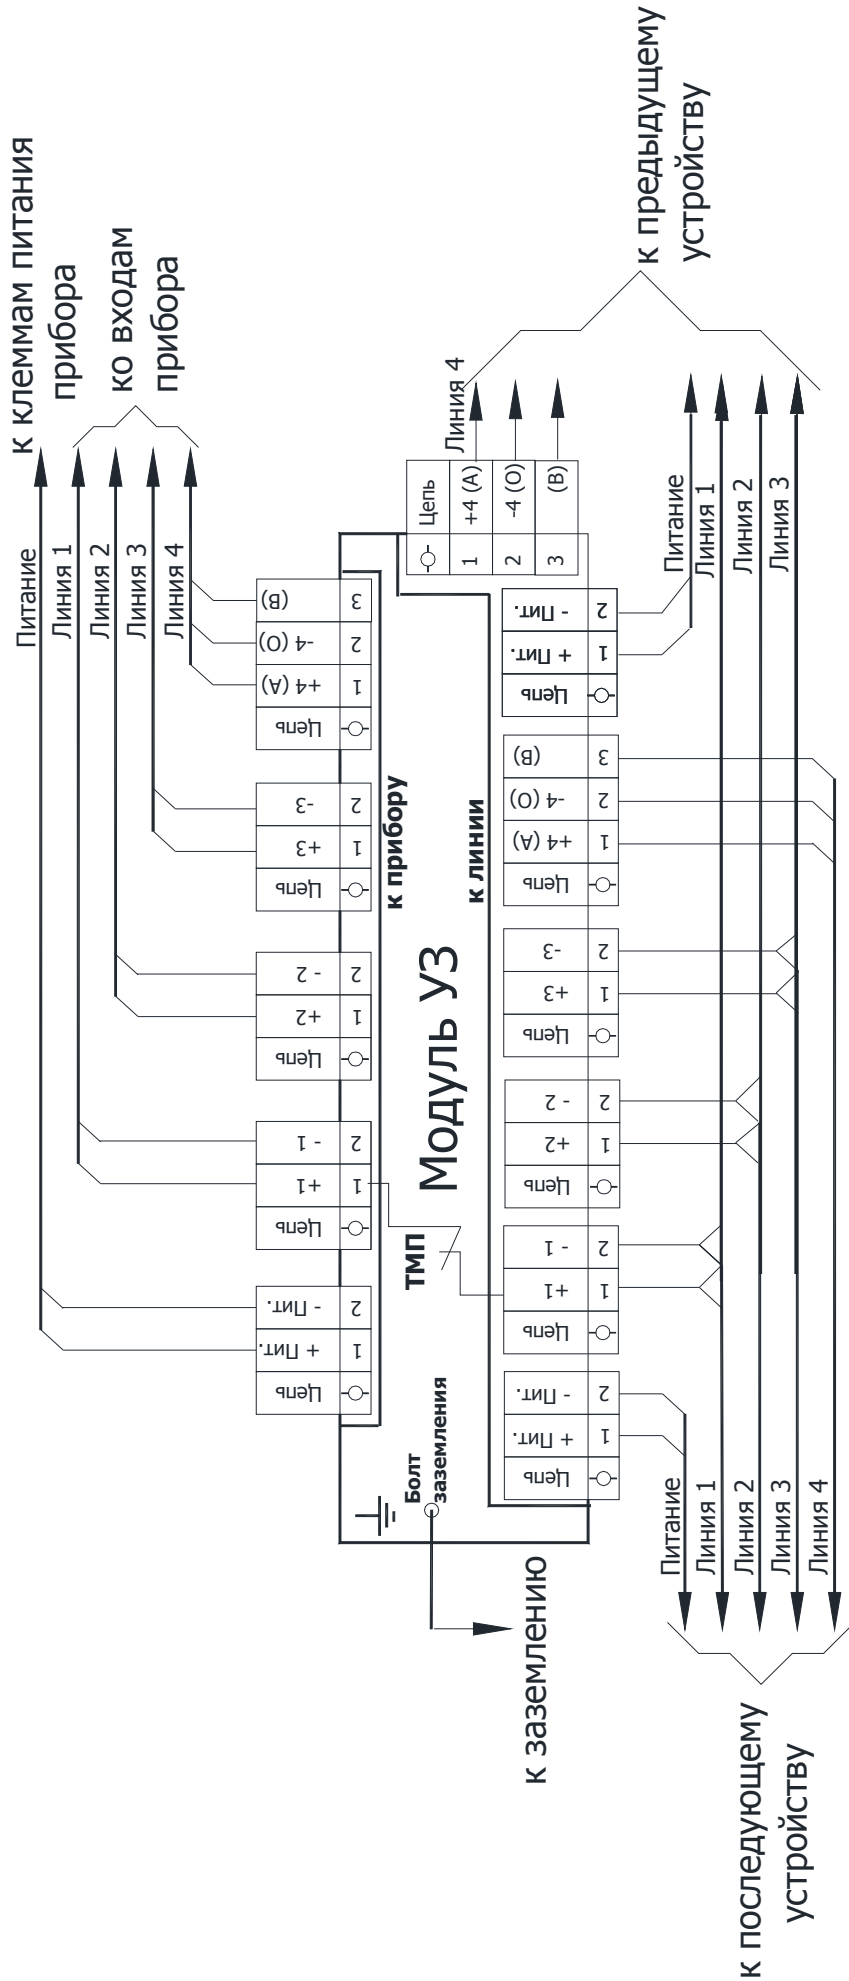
к клеммам питания прибора

ко входам прибора

Питание
Линия 1
Линия 2
Линия 3
Линия 4

| Цепь | + Пит. | - Пит. |
|---|---|---|
| ⏀ | 1 | 2 |

| Цепь | +1 | - 1 |
|---|---|---|
| ⏀ | 1 | 2 |

| Цепь | +2 | - 2 |
|---|---|---|
| ⏀ | 1 | 2 |

| Цепь | +3 | -3 |
|---|---|---|
| ⏀ | 1 | 2 |

| Цепь | +4 (А) | -4 (О) | (В) |
|---|---|---|---|
| ⏀ | 1 | 2 | 3 |

к прибору

Модуль УЗ

ТМП

к линии

Болт заземления

к заземлению

| Цепь | + Пит. | - Пит. |
|---|---|---|
| ⏀ | 1 | 2 |

| Цепь | +1 | - 1 |
|---|---|---|
| ⏀ | 1 | 2 |

| Цепь | +2 | - 2 |
|---|---|---|
| ⏀ | 1 | 2 |

| Цепь | +3 | -3 |
|---|---|---|
| ⏀ | 1 | 2 |

| Цепь | +4 (А) | -4 (О) | (В) |
|---|---|---|---|
| ⏀ | 1 | 2 | 3 |

| Цепь | + Пит. | - Пит. |
|---|---|---|
| ⏀ | 1 | 2 |

| ⏀ | Цепь |
|---|---|
| 1 | +4 (А) |
| 2 | -4 (О) |
| 3 | (В) |

Линия 4

Питание
Линия 1
Линия 2
Линия 3

к предыдущему устройству

Питание
Линия 1
Линия 2
Линия 3
Линия 4

к последующему устройству